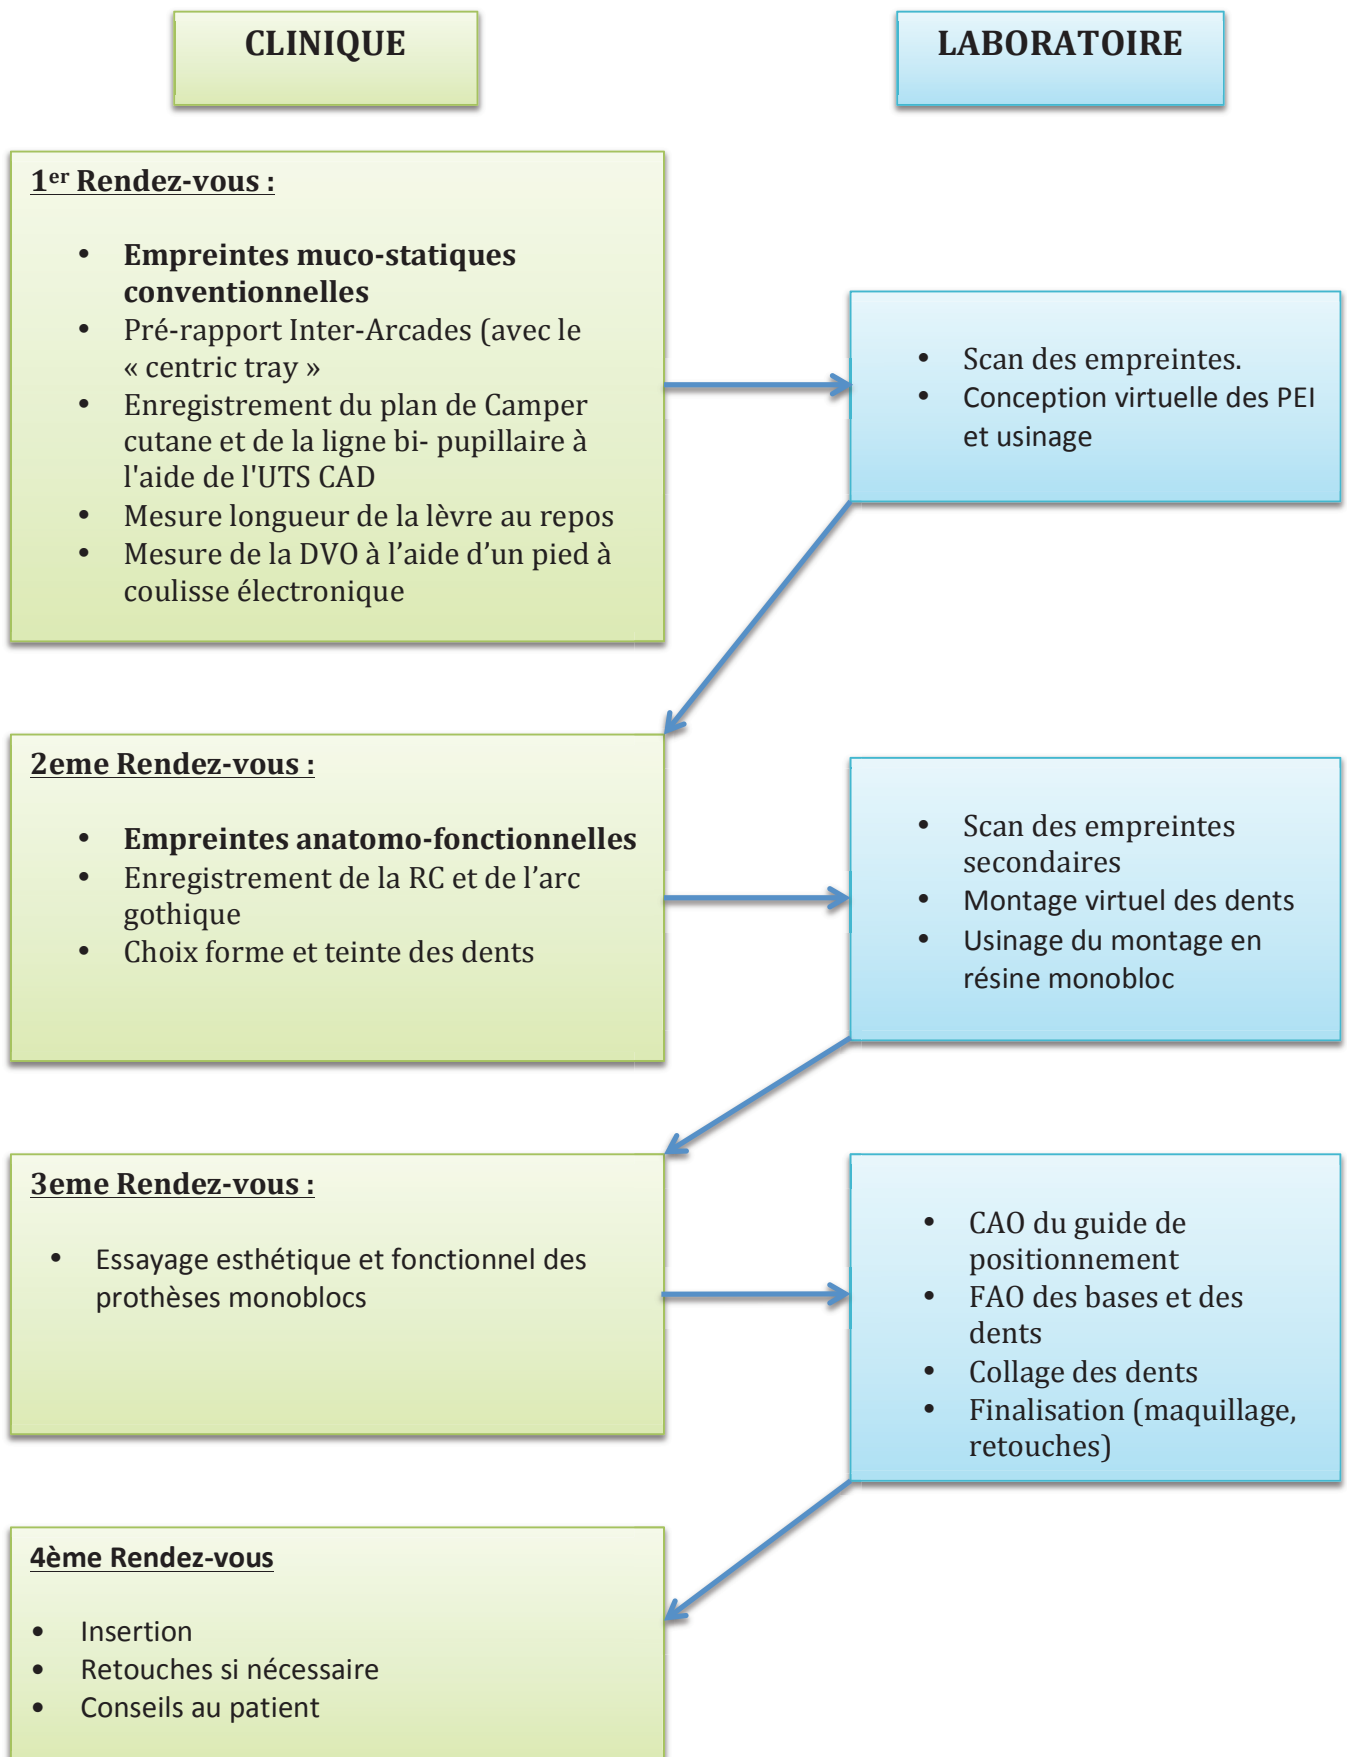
CLINIQUE

LABORATOIRE

1$^{er}$ Rendez-vous :

- Empreintes muco-statiques conventionnelles
- Pré-rapport Inter-Arcades (avec le « centric tray »
- Enregistrement du plan de Camper cutane et de la ligne bi- pupillaire à l'aide de l'UTS CAD
- Mesure longueur de la lèvre au repos
- Mesure de la DVO à l'aide d'un pied à coulisse électronique

- Scan des empreintes.
- Conception virtuelle des PEI et usinage

2eme Rendez-vous :

- Empreintes anatomo-fonctionnelles
- Enregistrement de la RC et de l'arc gothique
- Choix forme et teinte des dents

- Scan des empreintes secondaires
- Montage virtuel des dents
- Usinage du montage en résine monobloc

3eme Rendez-vous :

- Essayage esthétique et fonctionnel des prothèses monoblocs

- CAO du guide de positionnement
- FAO des bases et des dents
- Collage des dents
- Finalisation (maquillage, retouches)

4ème Rendez-vous

- Insertion
- Retouches si nécessaire
- Conseils au patient